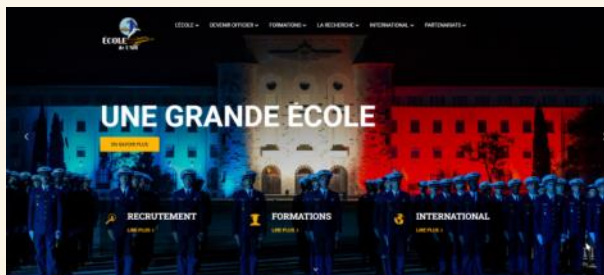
ÉCOLE de l'AIR

L'ÉCOLE ⌄ DEVENIR OFFICIER ⌄ FORMATIONS ⌄ LA RECHERCHE ⌄ INTERNATIONAL ⌄ PARTENARIATS ⌄

UNE GRANDE ÉCOLE

EN SAVOIR PLUS

RECRUTEMENT
LIRE PLUS ›

FORMATIONS
LIRE PLUS ›

INTERNATIONAL
LIRE PLUS ›